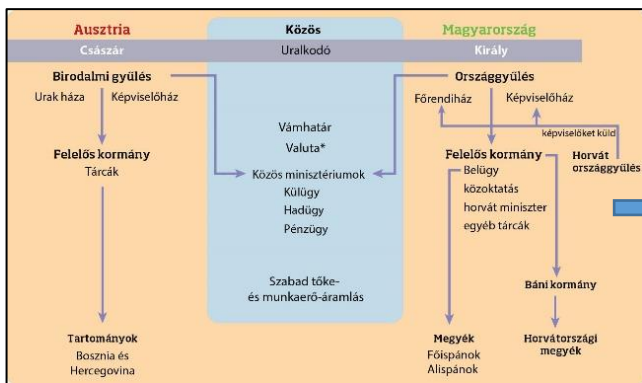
Ausztria
Császár

Közös
Uralkodó

Magyarország
Király

Birodalmi gyűlés
Urak háza
Képviselőház

Felelős kormány
Tárcák

Tartományok
Bosznia és Hercegovina

Vámhatár
Valuta*

Közös minisztériumok
Külügy
Hadügy
Pénzügy

Szabad tőke- és munkaerő-áramlás

Országgyűlés
Főrendiház
Képviselőház
képviselőket küld
Horvát országgyűlés

Felelős kormány
Belügy
közoktatás
horvát miniszter
egyéb tárcák

Báni kormány

Megyék
Főispánok
Alispánok

Horvátországi megyék